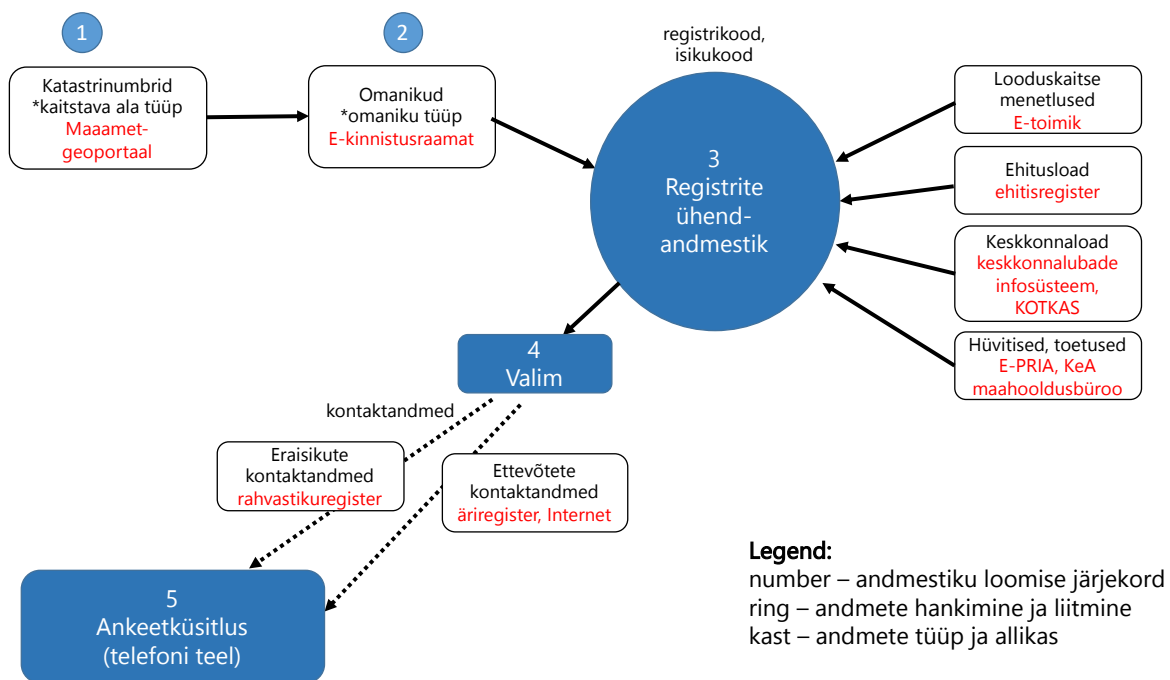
1

Katastrinumbrid
*kaitstava ala tüüp
Maaamet-geoportaal

2

Omanikud
*omaniku tüüp
E-kinnistusraamat

registrikood,
isikukood

3
Registrite ühend-andmestik

Looduskaitse menetlused
E-toimik

Ehitusload
ehitisregister

Keskkonnaload
keskkonnalubade infosüsteem, KOTKAS

Hüvitised, toetused
E-PRIA, KeA maahooldusbüroo

4
Valim

kontaktandmed

Eraisikute kontaktandmed
rahvastikuregister

Ettevõtete kontaktandmed
äriregister, Internet

5
Ankeetküsitlus
(telefoni teel)

Legend:
number – andmestiku loomise järjekord
ring – andmete hankimine ja liitmine
kast – andmete tüüp ja allikas